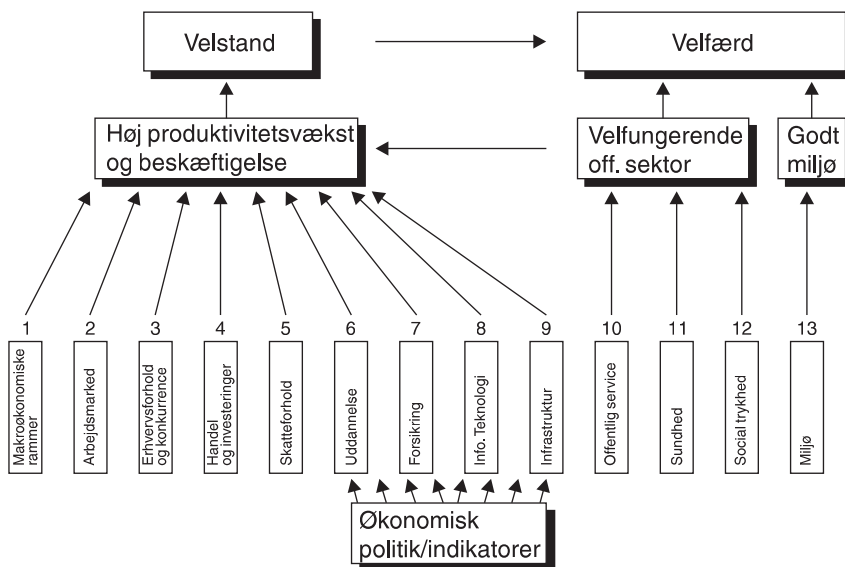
Velstand

Velfærd

Høj produktivitetsvækst og beskæftigelse

Velfungerende off. sektor

Godt miljø

1
Makroøkonomiske rammer

2
Arbejdsmarked

3
Erhvervsforhold og konkurrence

4
Handel og investeringer

5
Skatteforhold

6
Uddannelse

7
Forsking

8
Info. Teknologi

9
Infrastruktur

10
Offentlig service

11
Sundhed

12
Social trykhed

13
Miljø

Økonomisk politik/indikatorer